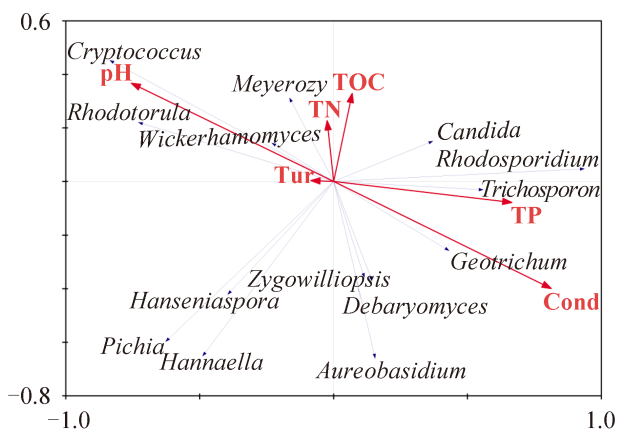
0.6
Cryptococcus
pH
Meyerozy
TOC
TN
Rhodotorula
Wickerhamomyces
Candida
Rhodosporidium
Tur
Trichosporon
TP
Geotrichum
Zygowilliopsis
Hanseniaspora
Cond
Debaryomyces
Pichia
Hannaella
Aureobasidium
−0.8
−1.0
1.0